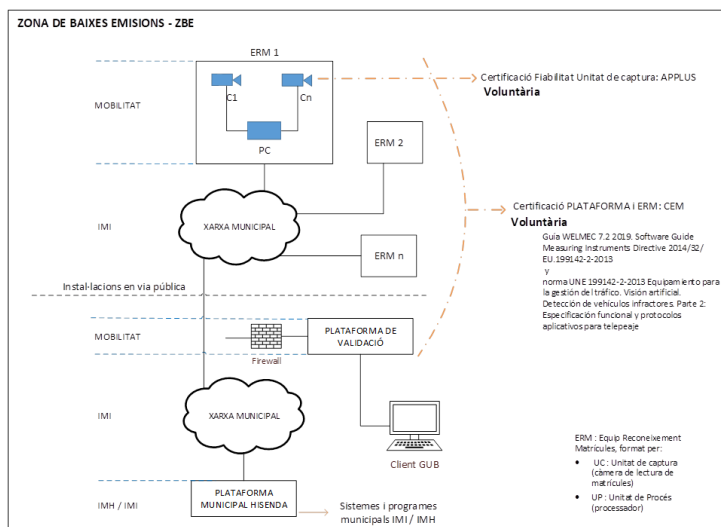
ZONA DE BAIXES EMISIONS - ZBE

ERM 1

MOBILITAT

C1

Cn

PC

Certificació Fiabilitat Unitat de captura: APPLUS
Voluntària

ERM 2

Certificació PLATAFORMA i ERM: CEM
Voluntària

Guía WELMEC 7.2 2019. Software Guide Measuring Instruments Directive 2014/32/EU.199142-2-2013
y
norma UNE 199142-2-2013 Equipamiento para la gestión del tráfico. Visión artificial. Detección de vehículos infractores. Parte 2: Especificación funcional y protocolos aplicativos para telepeaje

IMI

XARXA MUNICIPAL

ERM n

Instal·lacions en via pública

MOBILITAT

Firewall

PLATAFORMA DE VALIDACIÓ

IMI

XARXA MUNICIPAL

Client GUB

ERM : Equip Reconeixement Matrícules, format per:
• UC : Unitat de captura (càmera de lectura de matrícules)
• UP : Unitat de Procés (processador)

IMH / IMI

PLATAFORMA MUNICIPAL HISENDA

Sistemes i programes municipals IMI / IMH